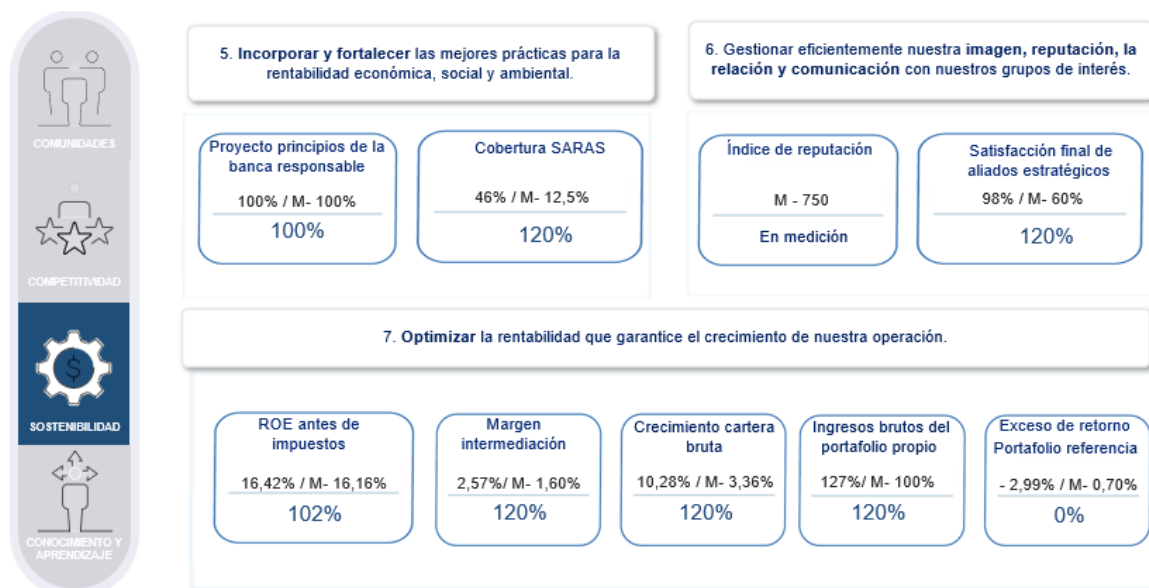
COMUNIDADES

COMPETITIVIDAD

SOSTENIBILIDAD

CONOCIMIENTO Y APRENDIZAJE

5. Incorporar y fortalecer las mejores prácticas para la rentabilidad económica, social y ambiental.

Proyecto principios de la banca responsable
100% / M- 100%
100%

Cobertura SARAS
46% / M- 12,5%
120%

6. Gestionar eficientemente nuestra imagen, reputación, la relación y comunicación con nuestros grupos de interés.

Índice de reputación
M - 750
En medición

Satisfacción final de aliados estratégicos
98% / M- 60%
120%

7. Optimizar la rentabilidad que garantice el crecimiento de nuestra operación.

ROE antes de impuestos
16,42% / M- 16,16%
102%

Margen intermediación
2,57%/ M- 1,60%
120%

Crecimiento cartera bruta
10,28% / M- 3,36%
120%

Ingresos brutos del portafolio propio
127%/ M- 100%
120%

Exceso de retorno Portafolio referencia
- 2,99% / M- 0,70%
0%